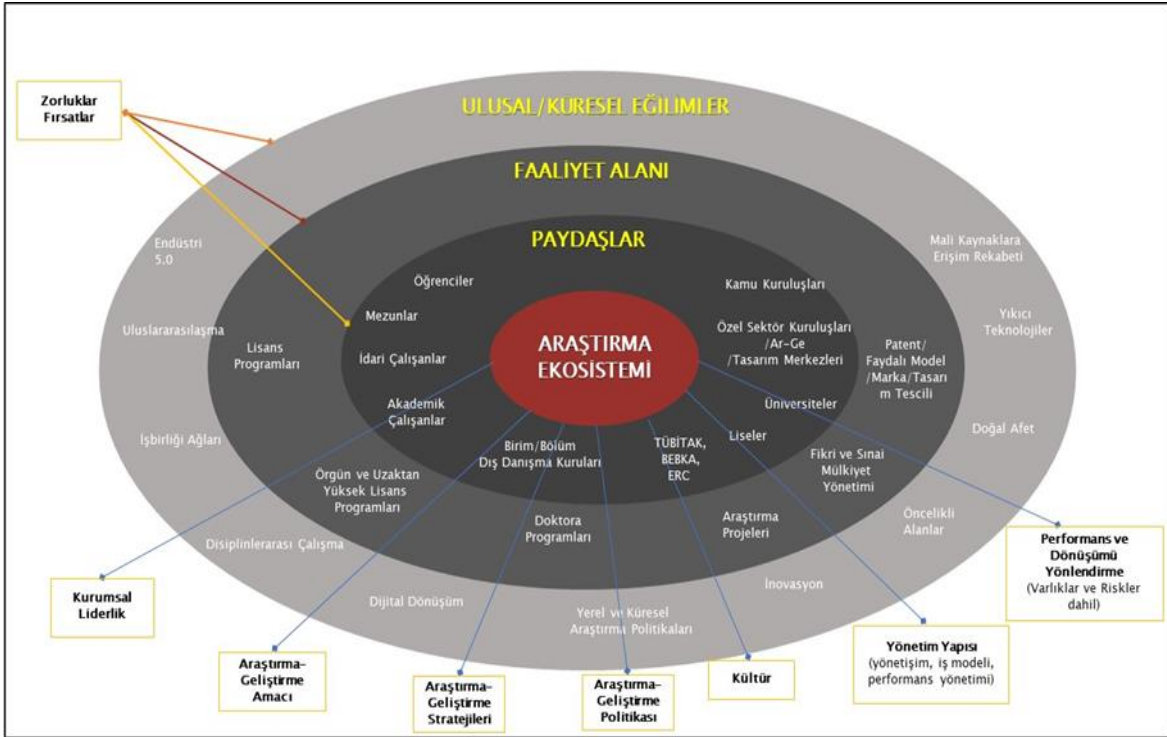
Zorluklar
Fırsatlar

ULUSAL/KÜRESEL EĞİLİMLER

FAALİYET ALANI

PAYDAŞLAR

Endüstri 5.0

Uluslararasılaşma

İşbirliği Ağları

Disiplinlerarası Çalışma

Dijital Dönüşüm

Yerel ve Küresel Araştırma Politikaları

İnovasyon

Öncelikli Alanlar

Doğal Afet

Yıkıcı Teknolojiler

Mali Kaynaklara Erişim Rekabeti

Lisans Programları

Örgün ve Uzaktan Yüksek Lisans Programları

Doktora Programları

Araştırma Projeleri

Fikri ve Sınai Mülkiyet Yönetimi

Patent/ Faydalı Model /Marka/Tasarım Tescili

Öğrenciler

Mezunlar

İdari Çalışanlar

Akademik Çalışanlar

Birim/Bölüm Dış Danışma Kurulları

TÜBİTAK, BEBKA, ERC

Liseler

Üniversiteler

Özel Sektör Kuruluşları /Ar-Ge /Tasarım Merkezleri

Kamu Kuruluşları

ARAŞTIRMA EKOSİSTEMİ

Performans ve Dönüşümü Yönlendirme
(Varlıklar ve Riskler dahil)

Kurumsal Liderlik

Araştırma-Geliştirme Amacı

Araştırma-Geliştirme Stratejileri

Araştırma-Geliştirme Politikası

Kültür

Yönetim Yapısı
(yönetişim, iş modeli, performans yönetimi)